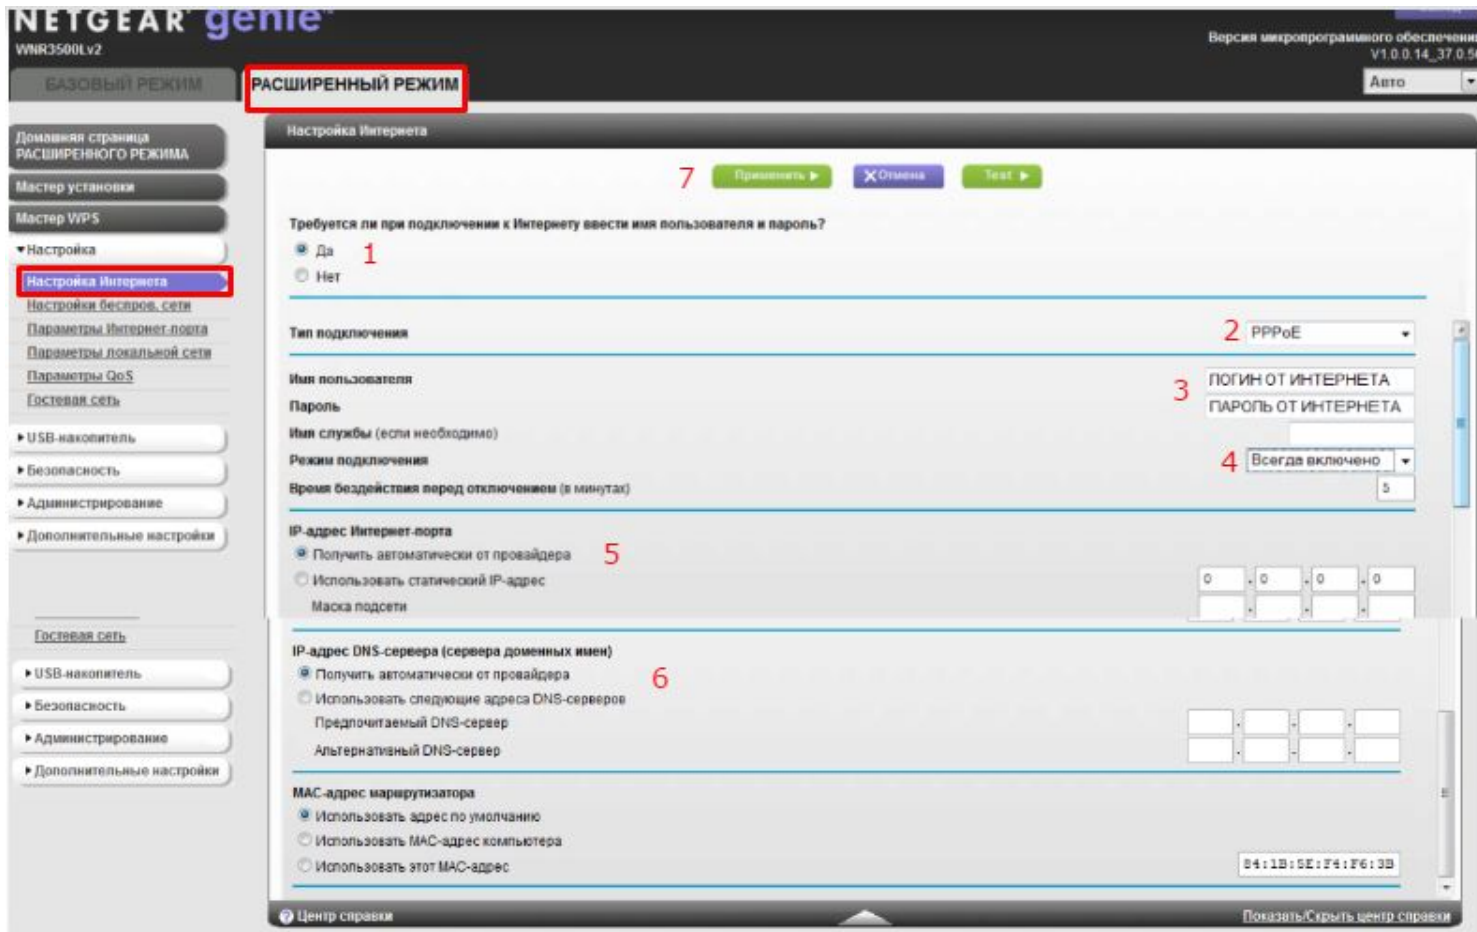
NETGEAR genie
WNR3500Lv2

Версия микропрограммного обеспечения
V1.0.0.14_37.0.5

БАЗОВЫЙ РЕЖИМ
РАСШИРЕННЫЙ РЕЖИМ

Авто

Домашняя страница РАСШИРЕННОГО РЕЖИМА
Мастер установки
Мастер WPS
▾Настройка
Настройка Интернета
Настройки беспров. сети
Параметры Интернет-порта
Параметры локальной сети
Параметры QoS
Гостевая сеть
▸USB-накопитель
▸Безопасность
▸Администрирование
▸Дополнительные настройки

Гостевая сеть
▸USB-накопитель
▸Безопасность
▸Администрирование
▸Дополнительные настройки

Настройка Интернета

7 Применить ▸ ✕Отмена Test ▸

Требуется ли при подключении к Интернету ввести имя пользователя и пароль?
Да 1
Нет

Тип подключения 2 PPPoE

Имя пользователя 3 ЛОГИН ОТ ИНТЕРНЕТА
Пароль ПАРОЛЬ ОТ ИНТЕРНЕТА
Имя службы (если необходимо)
Режим подключения 4 Всегда включено
Время бездействия перед отключением (в минутах) 5

IP-адрес Интернет-порта
Получить автоматически от провайдера 5
Использовать статический IP-адрес 0 . 0 . 0 . 0
Маска подсети

IP-адрес DNS-сервера (сервера доменных имен)
Получить автоматически от провайдера 6
Использовать следующие адреса DNS-серверов
Предпочитаемый DNS-сервер
Альтернативный DNS-сервер

MAC-адрес маршрутизатора
Использовать адрес по умолчанию
Использовать MAC-адрес компьютера
Использовать этот MAC-адрес 84:1B:5E:F4:F6:3B

Центр справки
Показать/Скрыть центр справки